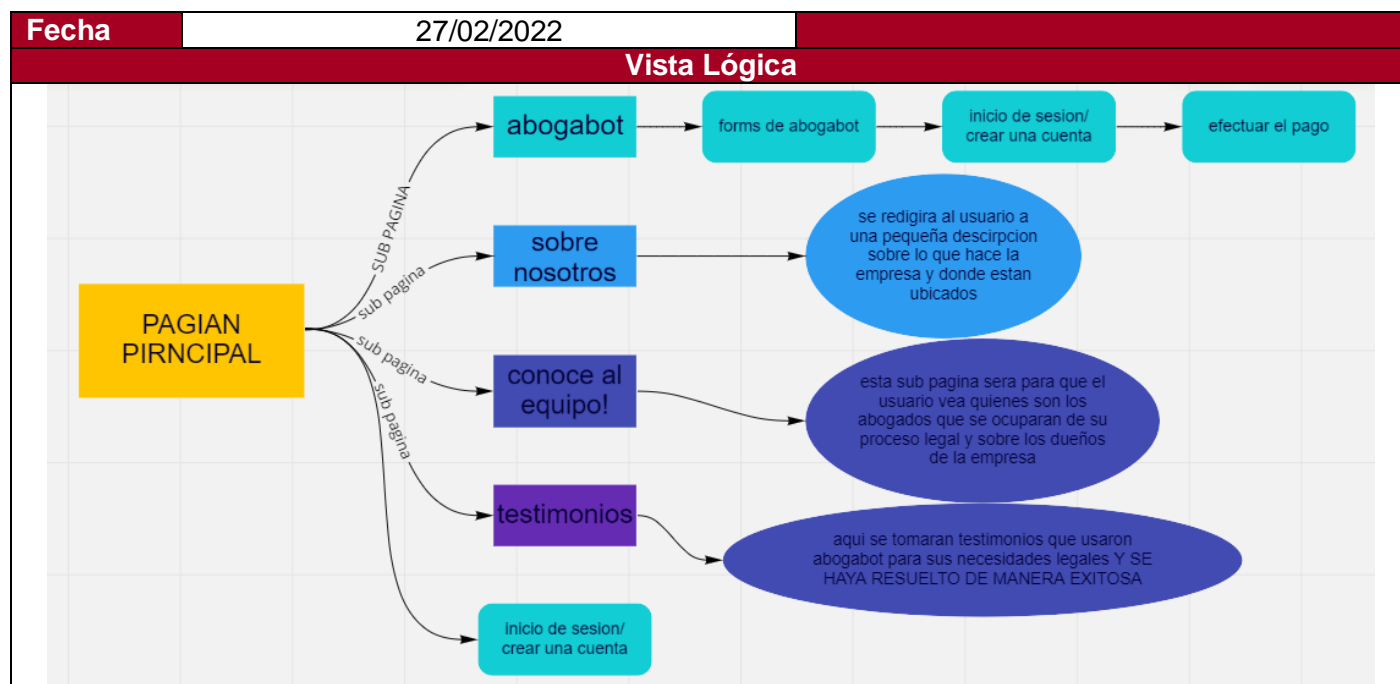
| Fecha | 27/02/2022 | |
|---|---|---|

Vista Lógica

PAGIAN PIRNCIPAL

SUB PAGINA

abogabot

forms de abogabot

inicio de sesion/ crear una cuenta

efectuar el pago

sub pagina

sobre nosotros

se redigira al usuario a una pequeña descirpcion sobre lo que hace la empresa y donde estan ubicados

sub pagina

conoce al equipo!

esta sub pagina sera para que el usuario vea quienes son los abogados que se ocuparan de su proceso legal y sobre los dueños de la empresa

sub pagina

testimonios

aqui se tomaran testimonios que usaron abogabot para sus necesidades legales Y SE HAYA RESUELTO DE MANERA EXITOSA

inicio de sesion/ crear una cuenta